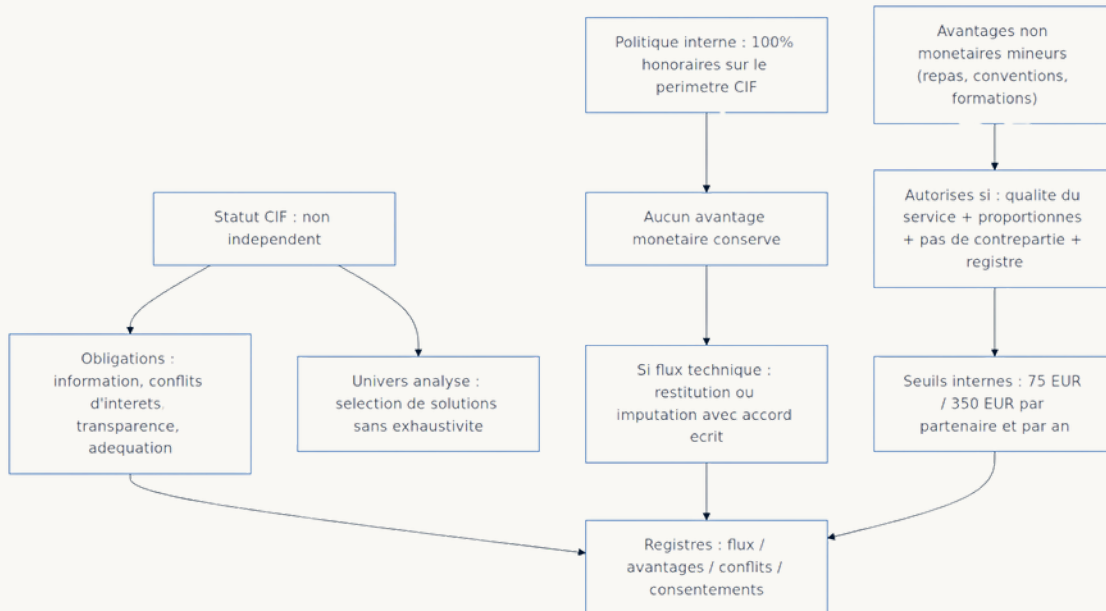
Politique interne : 100% honoraires sur le perimetre CIF

Avantages non monetaires mineurs (repas, conventions, formations)

Statut CIF : non independent

Aucun avantage monetaire conserve

Autorises si : qualite du service + proportionnes + pas de contrepartie + registre

Obligations : information, conflits d'interets. transparence, adequation

Univers analyse : selection de solutions sans exhaustivite

Si flux technique : restitution ou imputation avec accord ecrit

Seuils internes : 75 EUR / 350 EUR par partenaire et par an

Registres : flux / avantages / conflits / consentements